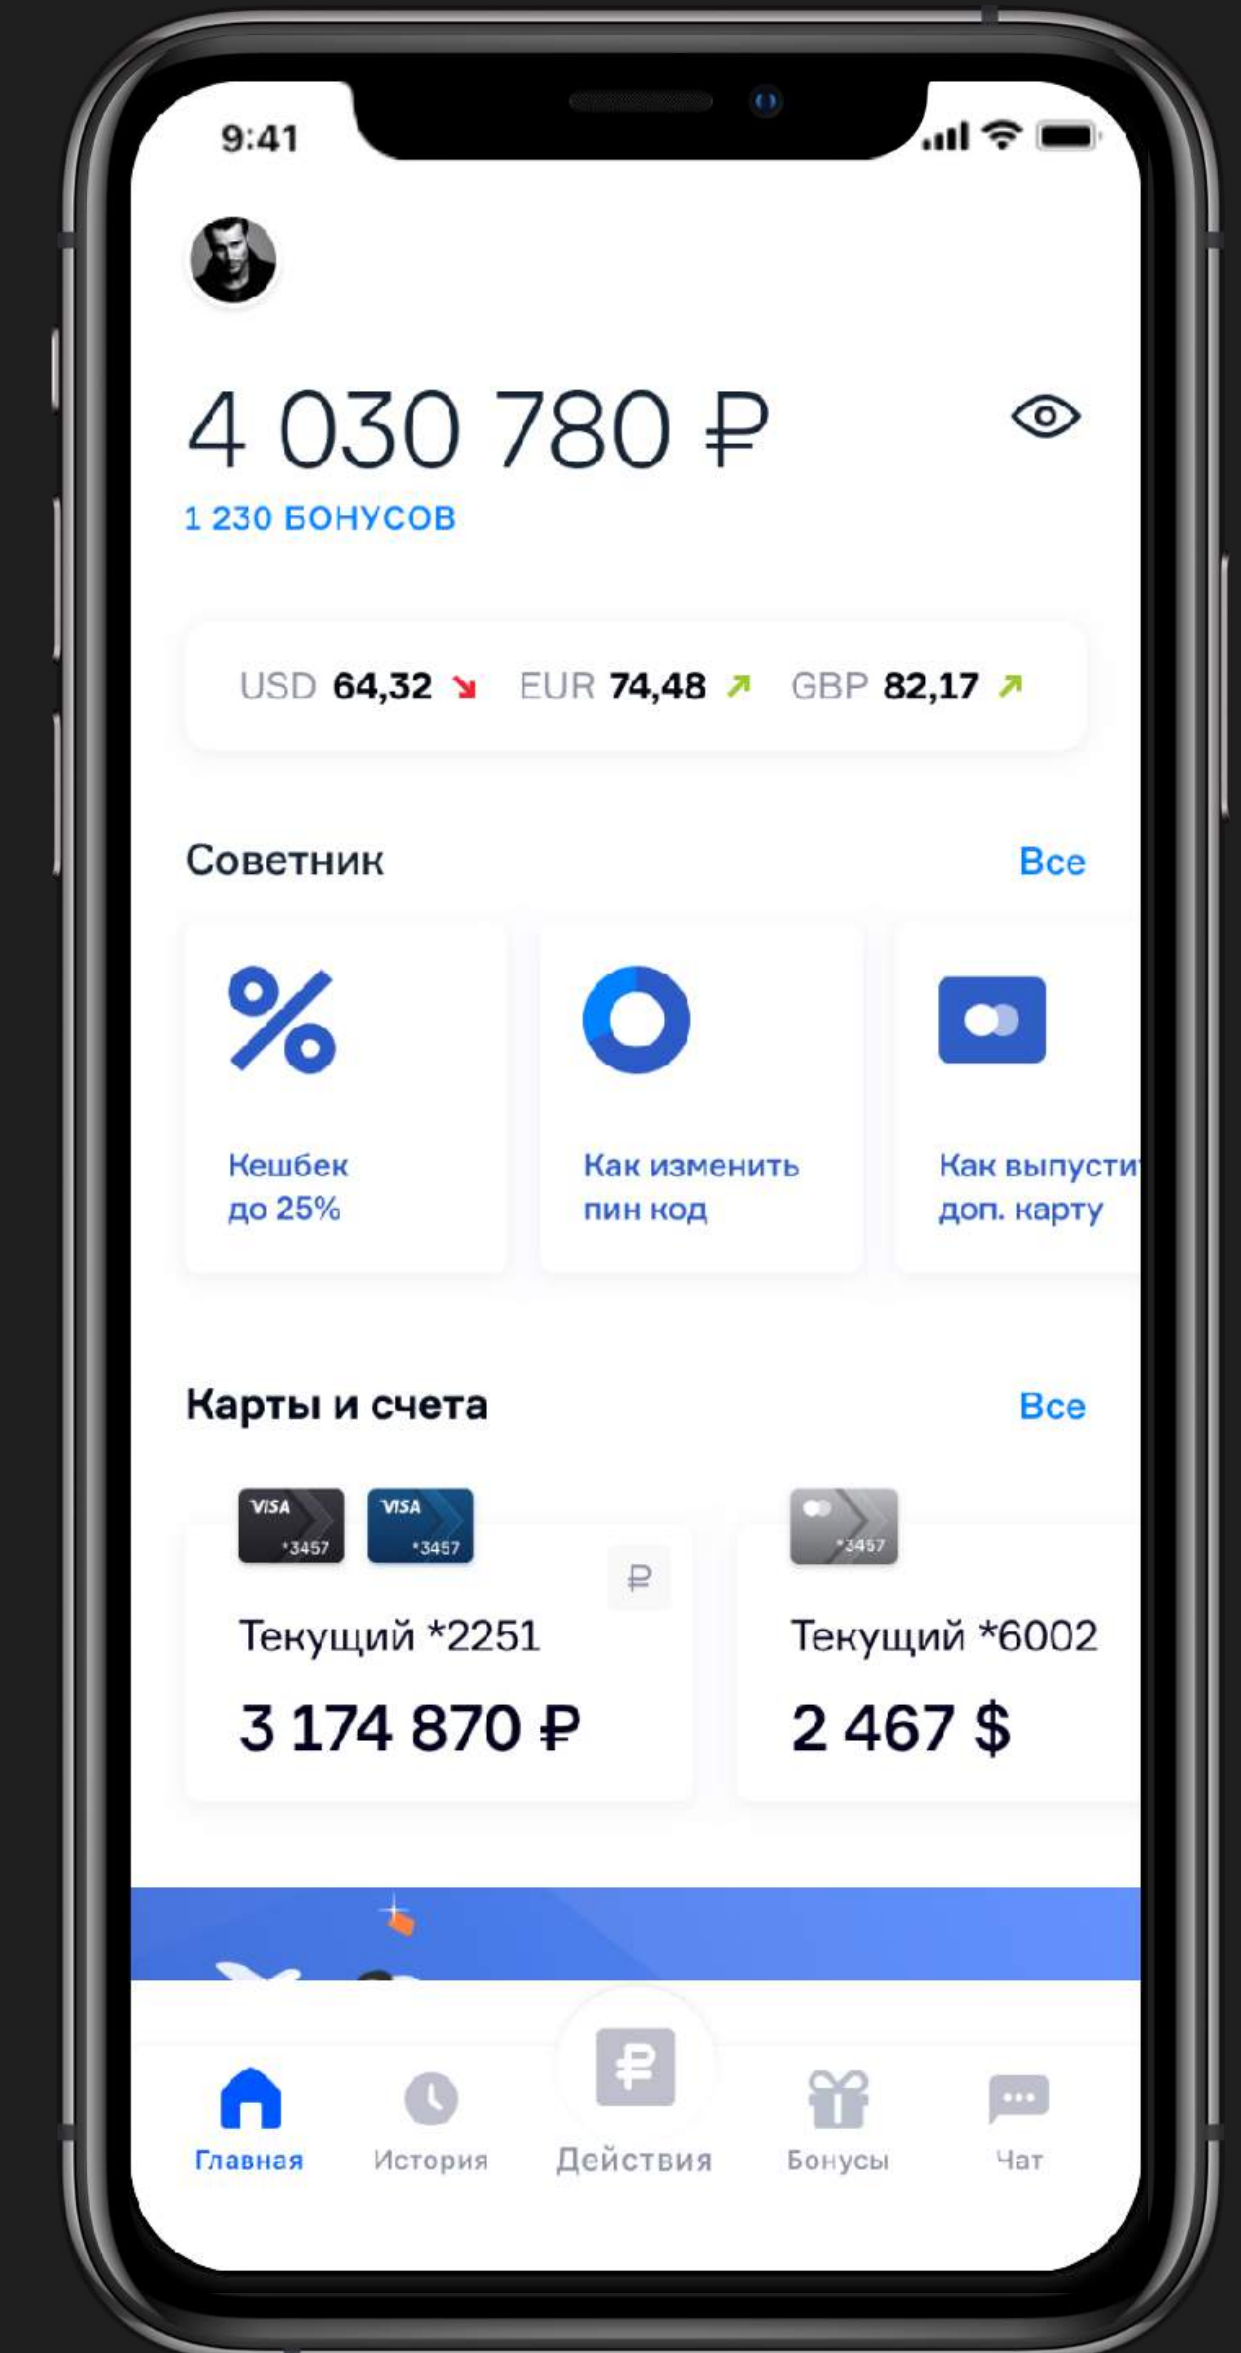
9:41

4 030 780 ₽
1 230 БОНУСОВ

USD 64,32 EUR 74,48 GBP 82,17

Советник
Все

Кешбек до 25%

Как изменить пин код

Как выпусти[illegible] доп. карту

Карты и счета
Все

VISA *3457
VISA *3457
₽
Текущий *2251
3 174 870 ₽

*3457
Текущий *6002
2 467 $

Главная
История
Действия
Бонусы
Чат